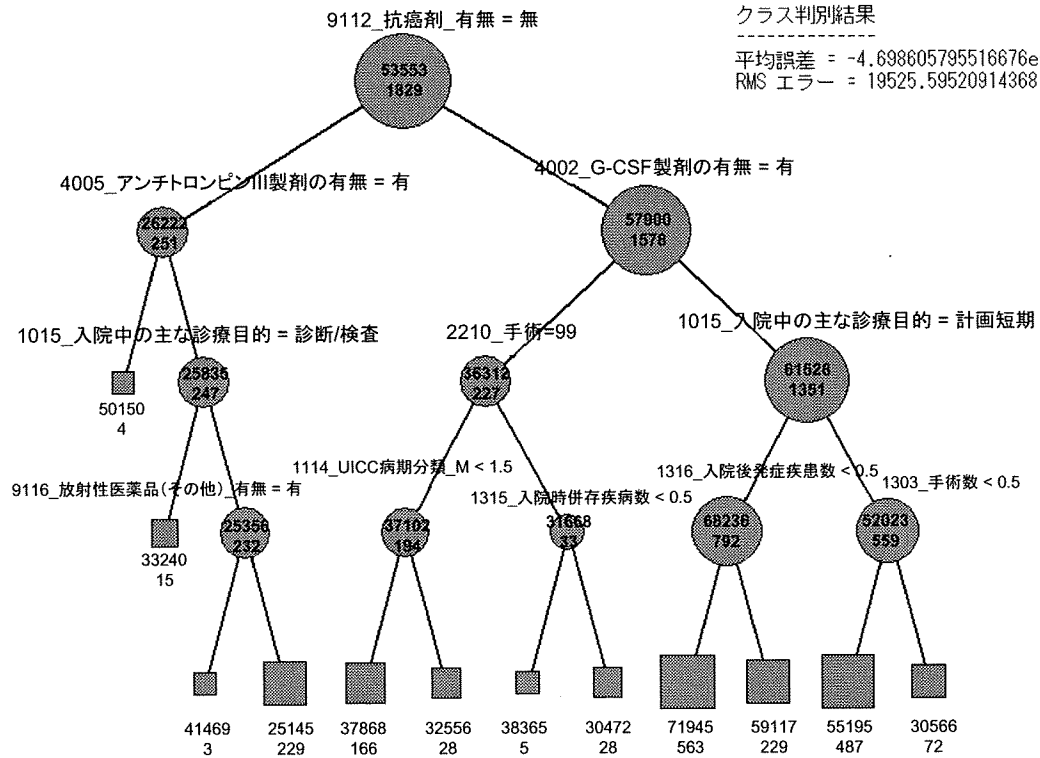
9112_抗癌剤_有無 = 無

クラス判別結果
--------------
平均誤差 = -4.698605795516676e
RMS エラー = 19525.59520914368

53553
1829

4005_アンチトロンビンIII製剤の有無 = 有

4002_G-CSF製剤の有無 = 有

26222
251

57800
1578

1015_入院中の主な診療目的 = 診断/検査

2210_手術=99

1015_入院中の主な診療目的 = 計画短期

25835
247

36312
227

61526
1351

50150
4

1114_UICC病期分類_M < 1.5

1316_入院後発症疾患数 < 0.5

1303_手術数 < 0.5

9116_放射性医薬品(その他)_有無 = 有

1315_入院時併存疾病数 < 0.5

25356
232

37102
194

31668
33

68236
792

52023
559

33240
15

41469
3

25145
229

37868
166

32556
28

38365
5

30472
28

71945
563

59117
229

55195
487

30566
72